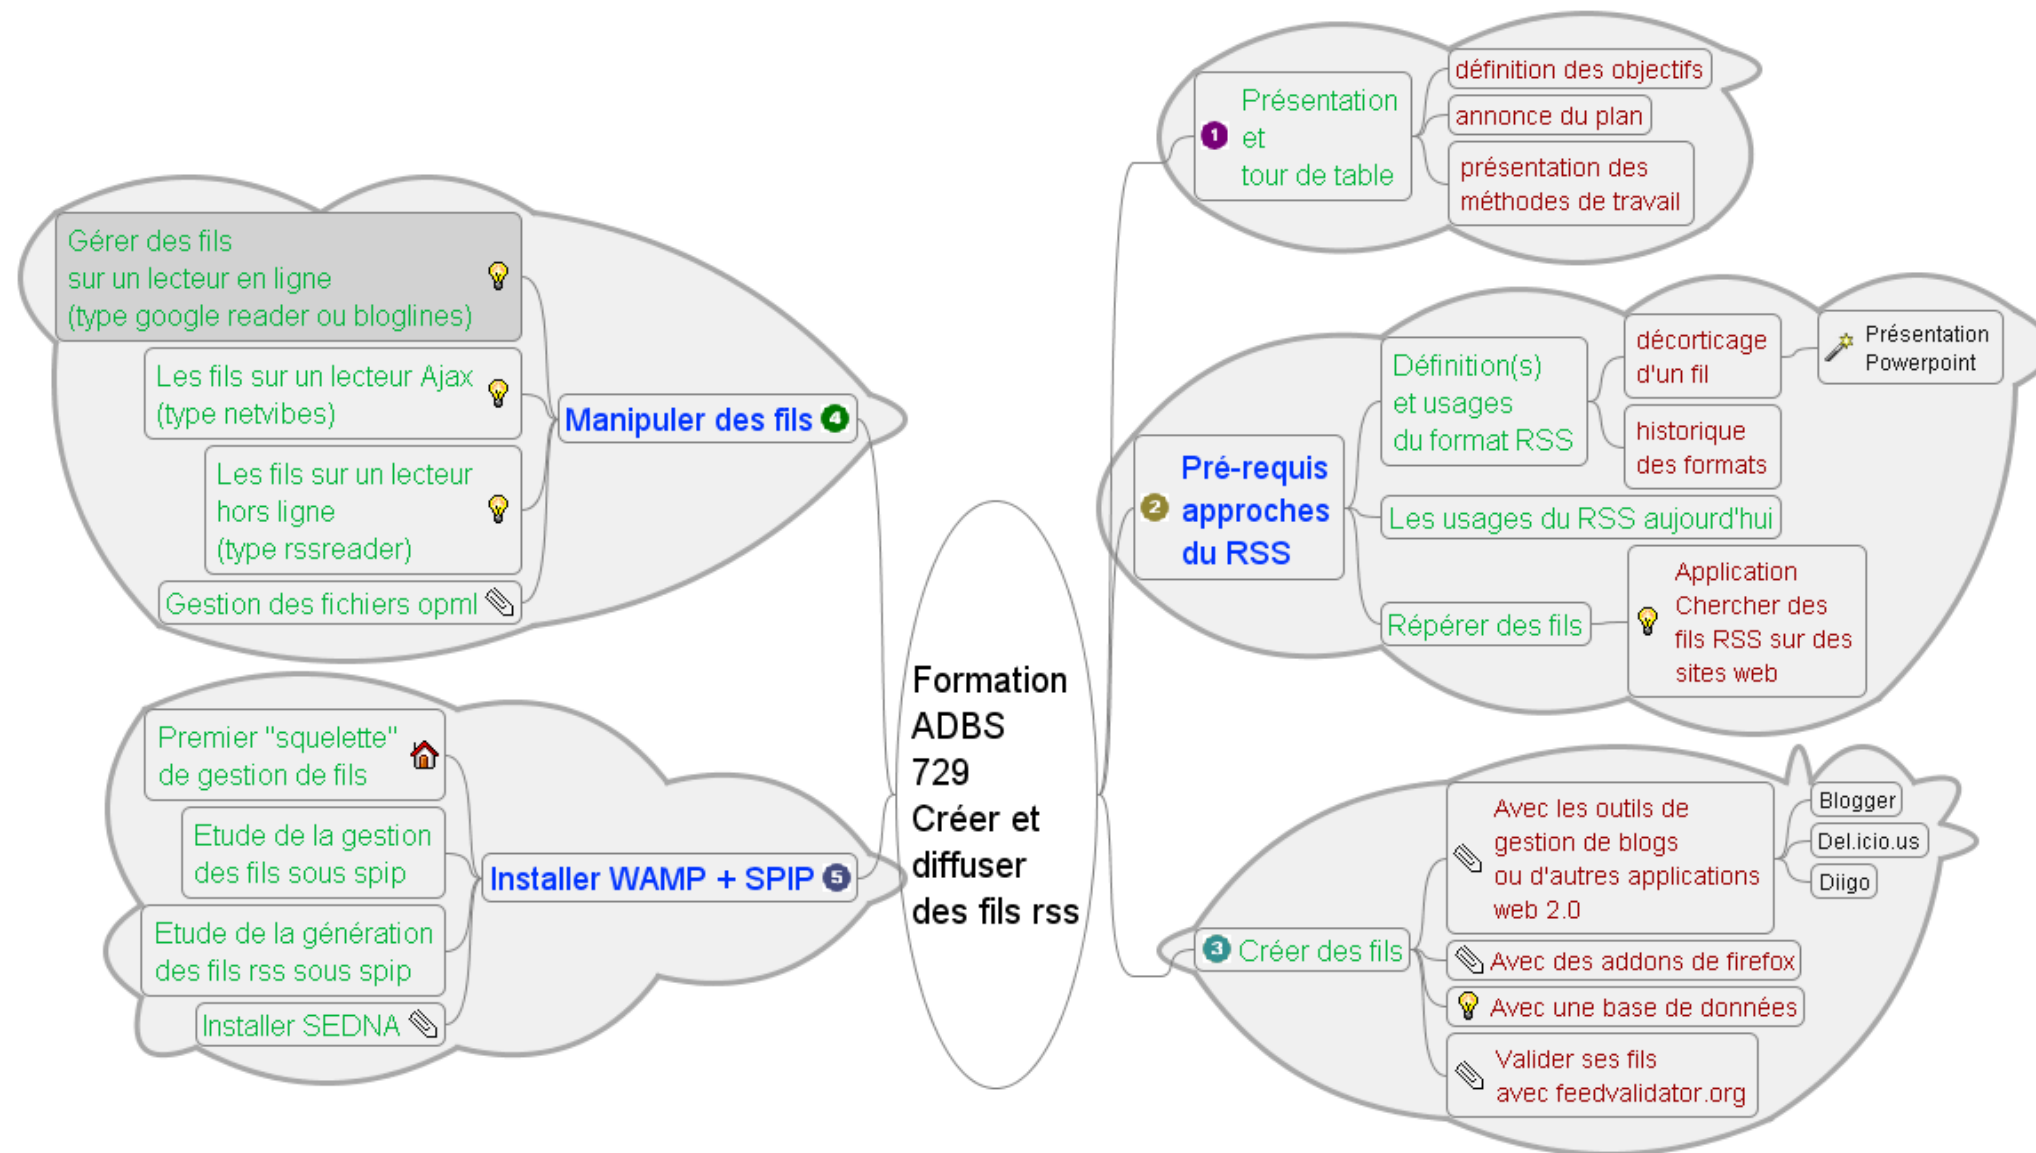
Formation ADBS 729 Créer et diffuser des fils rss

1 Présentation et tour de table

définition des objectifs

annonce du plan

présentation des méthodes de travail

2 Pré-requis approches du RSS

Définition(s) et usages du format RSS

décorticage d'un fil

Présentation Powerpoint

historique des formats

Les usages du RSS aujourd'hui

Repérer des fils

Application Chercher des fils RSS sur des sites web

3 Créer des fils

Avec les outils de gestion de blogs ou d'autres applications web 2.0

Blogger

Del.icio.us

Diigo

Avec des addons de firefox

Avec une base de données

Valider ses fils avec feedvalidator.org

Manipuler des fils 4

Gérer des fils sur un lecteur en ligne (type google reader ou bloglines)

Les fils sur un lecteur Ajax (type netvibes)

Les fils sur un lecteur hors ligne (type rssreader)

Gestion des fichiers opml

Installer WAMP + SPIP 5

Premier "squelette" de gestion de fils

Etude de la gestion des fils sous spip

Etude de la génération des fils rss sous spip

Installer SEDNA